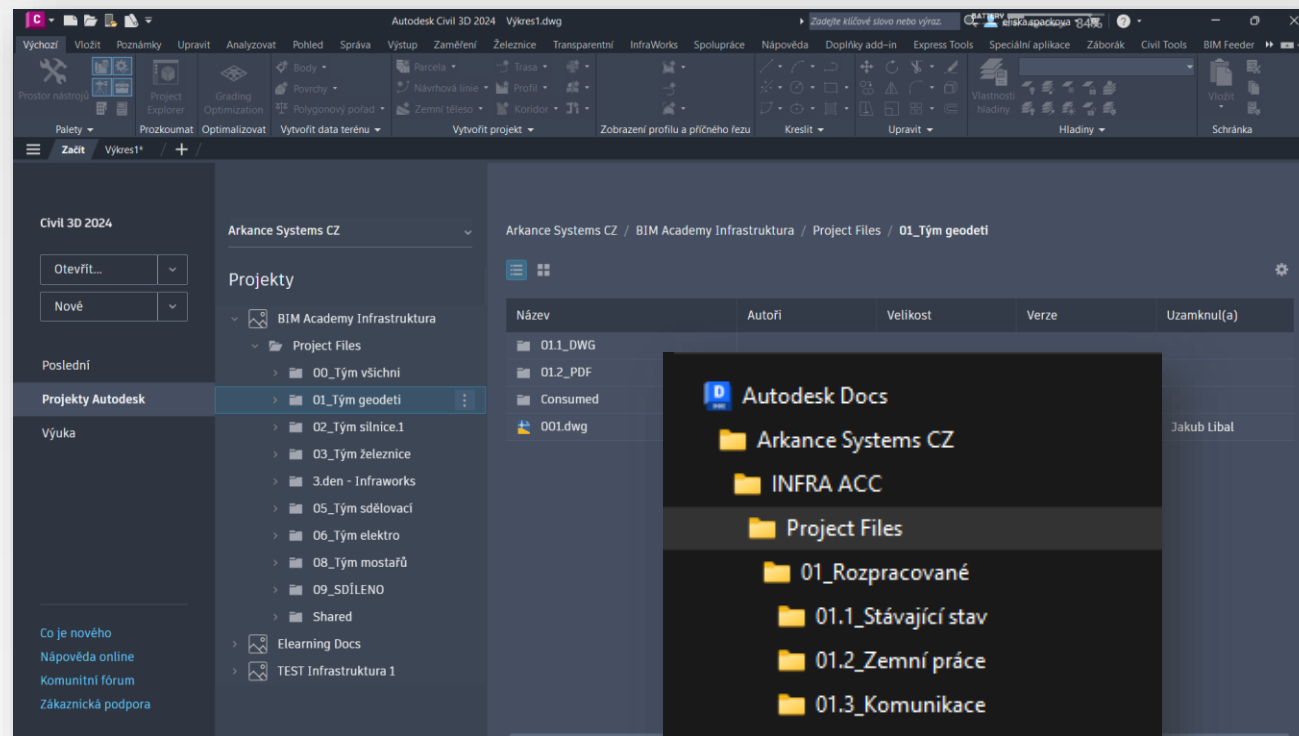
Autodesk Civil 3D 2024 Výkres1.dwg

Zadejte klíčové slovo nebo výraz. eliska.spackova 84%

Výchozí Vložit Poznámky Upravit Analyzovat Pohled Správa Výstup Zaměření Železnice Transparentní InfraWorks Spolupráce Nápověda Doplňky add-in Express Tools Speciální aplikace Záborák Civil Tools BIM Feeder

Prostor nástrojů Project Explorer Grading Optimization Body Povrchy Polygonový pořad Parcela Návrhová linie Zemní těleso Trasa Profil Koridor Vlastnosti hladiny Vložit

Palety Prozkoumat Optimalizovat Vytvořit data terénu Vytvořit projekt Zobrazení profilu a příčného řezu Kreslit Upravit Hladiny Schránka

Začít Výkres1*

Civil 3D 2024

Otevřít...

Nové

Poslední

Projekty Autodesk

Výuka

Co je nového

Nápověda online

Komunitní fórum

Zákaznická podpora

Arkance Systems CZ

Projekty

BIM Academy Infrastruktura
Project Files
00_Tým všichni
01_Tým geodeti
02_Tým silnice.1
03_Tým železnice
3.den - Infraworks
05_Tým sdělovací
06_Tým elektro
08_Tým mostařů
09_SDÍLENO
Shared
Elearning Docs
TEST Infrastruktura 1

Arkance Systems CZ / BIM Academy Infrastruktura / Project Files / 01_Tým geodeti

| Název | Autoři | Velikost | Verze | Uzamknul(a) |
|---|---|---|---|---|
| 01.1_DWG | | | | |
| 01.2_PDF | | | | |
| Consumed | | | | |
| 001.dwg | | | | Jakub Libal |

Autodesk Docs
Arkance Systems CZ
INFRA ACC
Project Files
01_Rozpracované
01.1_Stávající stav
01.2_Zemní práce
01.3_Komunikace